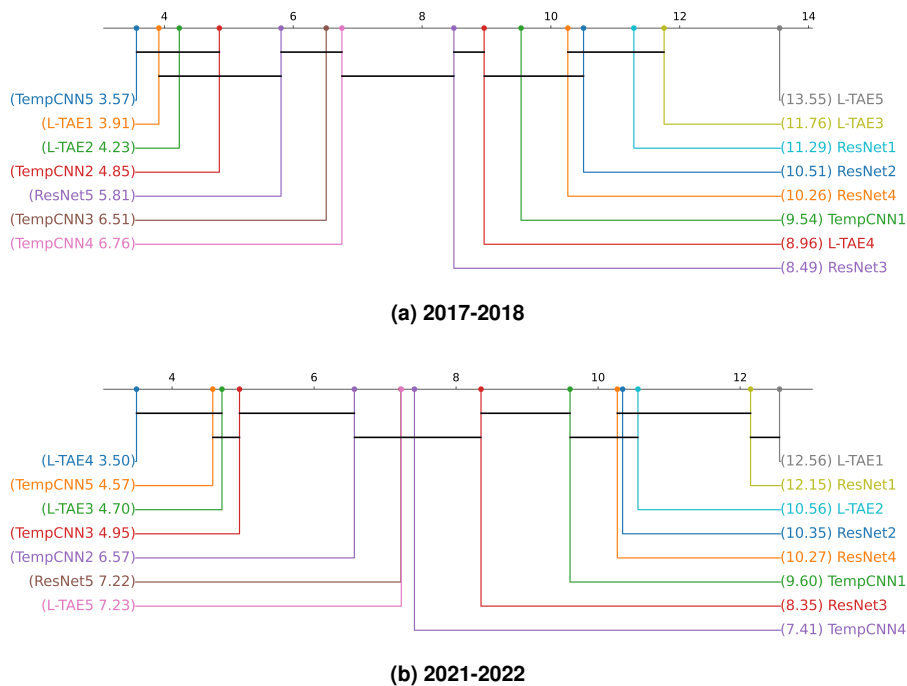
4 6 8 10 12 14

(TempCNN5 3.57)
(L-TAE1 3.91)
(L-TAE2 4.23)
(TempCNN2 4.85)
(ResNet5 5.81)
(TempCNN3 6.51)
(TempCNN4 6.76)

(13.55) L-TAE5
(11.76) L-TAE3
(11.29) ResNet1
(10.51) ResNet2
(10.26) ResNet4
(9.54) TempCNN1
(8.96) L-TAE4
(8.49) ResNet3

(a) 2017-2018

4 6 8 10 12

(L-TAE4 3.50)
(TempCNN5 4.57)
(L-TAE3 4.70)
(TempCNN3 4.95)
(TempCNN2 6.57)
(ResNet5 7.22)
(L-TAE5 7.23)

(12.56) L-TAE1
(12.15) ResNet1
(10.56) L-TAE2
(10.35) ResNet2
(10.27) ResNet4
(9.60) TempCNN1
(8.35) ResNet3
(7.41) TempCNN4

(b) 2021-2022